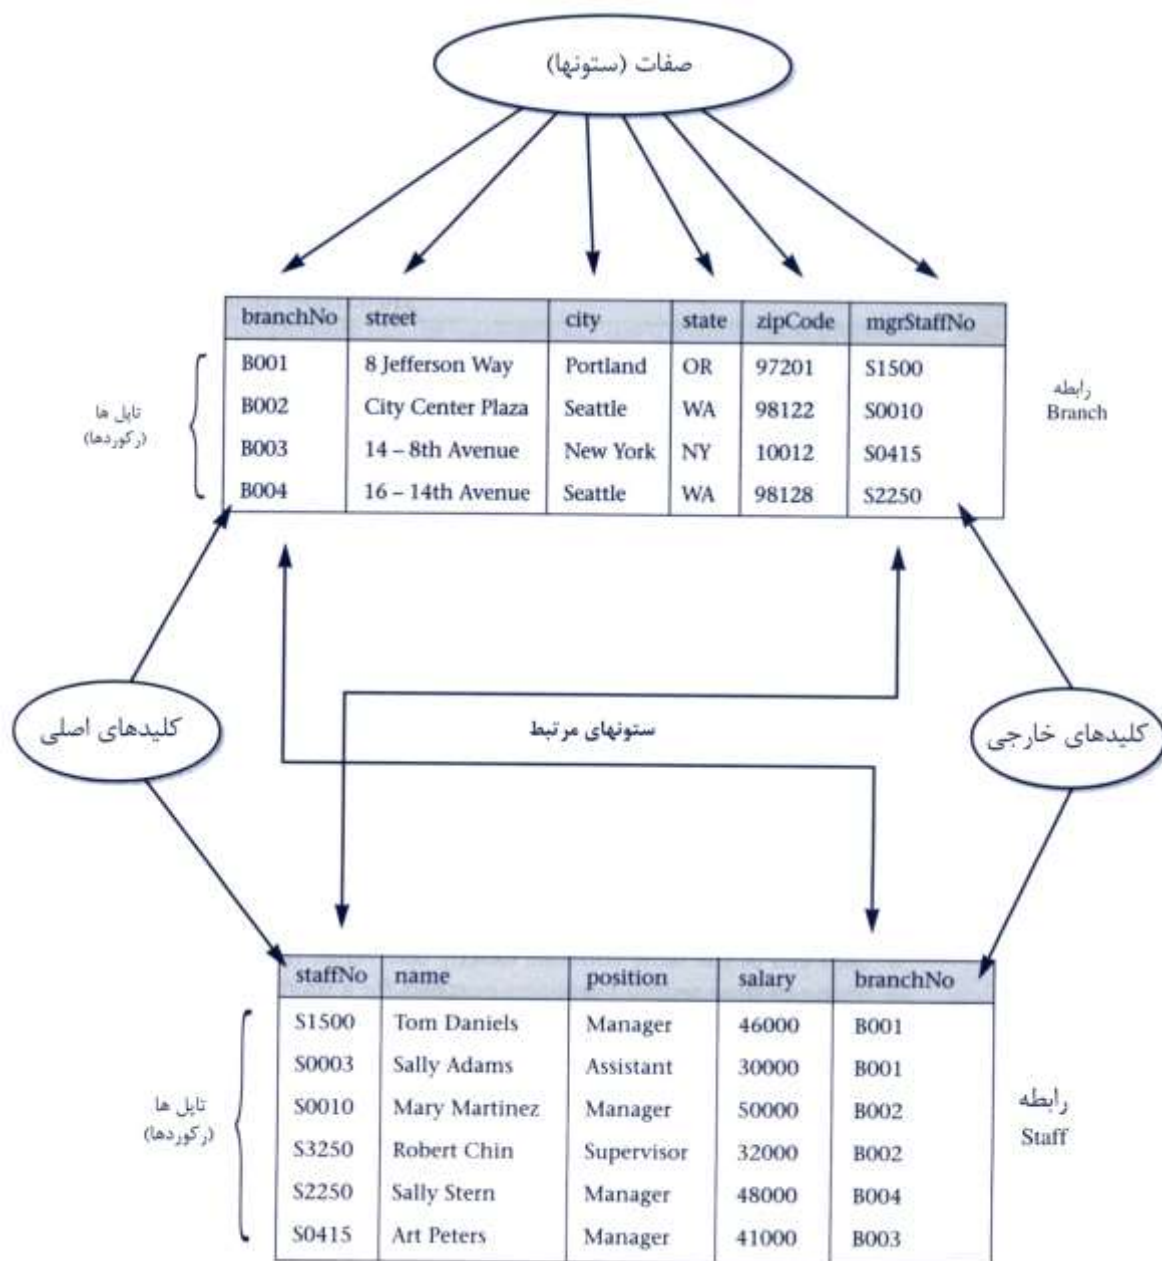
صفات (ستونها)

| branchNo | street | city | state | zipCode | mgrStaffNo |
|---|---|---|---|---|---|
| B001 | 8 Jefferson Way | Portland | OR | 97201 | S1500 |
| B002 | City Center Plaza | Seattle | WA | 98122 | S0010 |
| B003 | 14 – 8th Avenue | New York | NY | 10012 | S0415 |
| B004 | 16 – 14th Avenue | Seattle | WA | 98128 | S2250 |

تاپل ها (رکوردها)

رابطه Branch

کلیدهای اصلی

ستونهای مرتبط

کلیدهای خارجی

| staffNo | name | position | salary | branchNo |
|---|---|---|---|---|
| S1500 | Tom Daniels | Manager | 46000 | B001 |
| S0003 | Sally Adams | Assistant | 30000 | B001 |
| S0010 | Mary Martinez | Manager | 50000 | B002 |
| S3250 | Robert Chin | Supervisor | 32000 | B002 |
| S2250 | Sally Stern | Manager | 48000 | B004 |
| S0415 | Art Peters | Manager | 41000 | B003 |

تاپل ها (رکوردها)

رابطه Staff